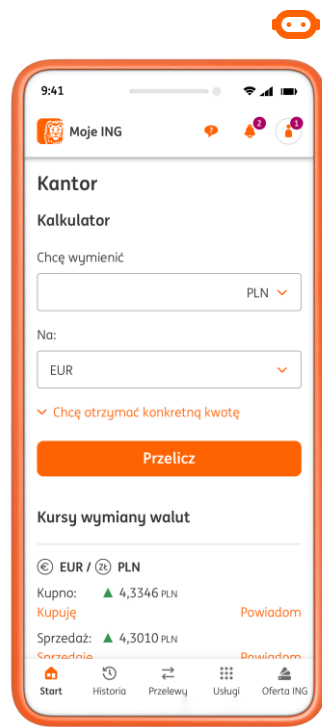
9:41

Moje ING

2

1

Kantor

Kalkulator

Chcę wymienić:

PLN

Na:

EUR

Chcę otrzymać konkretną kwotę

Przelicz

Kursy wymiany walut

€ EUR / zł PLN

Kupno: 4,3346 PLN

Kupuję

Powiadom

Sprzedaż: 4,3010 PLN

Sprzedaję

Powiadom

Start

Historia

Przelewy

Usługi

Oferta ING